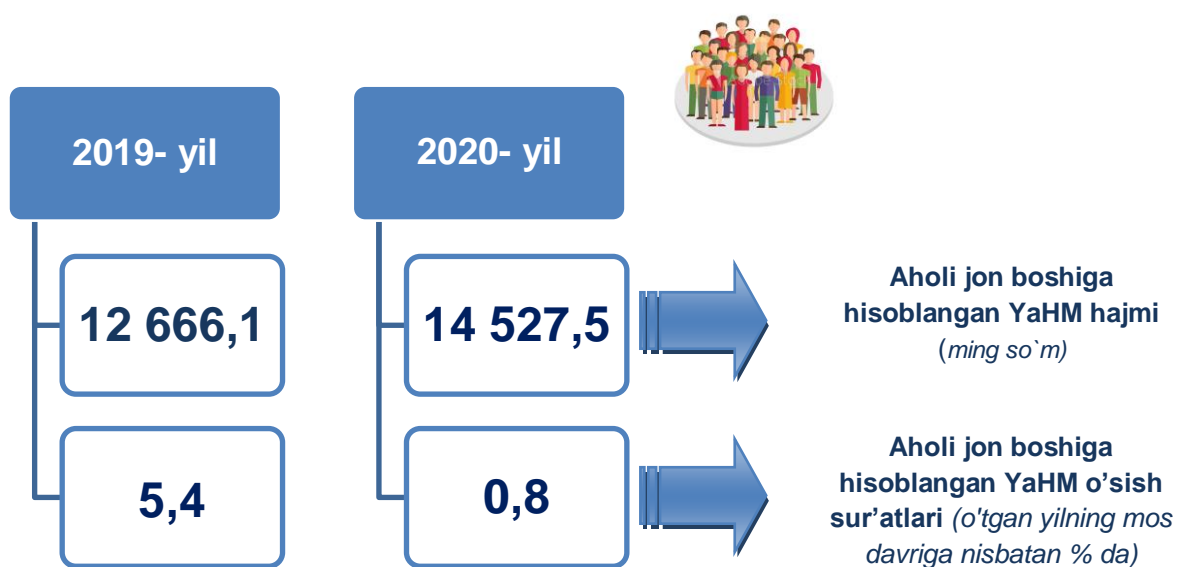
2019- yil

2020- yil

12 666,1

14 527,5

Aholi jon boshiga hisoblangan YaHM hajmi (ming so`m)

5,4

0,8

Aholi jon boshiga hisoblangan YaHM o'sish sur'atlari (o'tgan yilning mos davriga nisbatan % da)